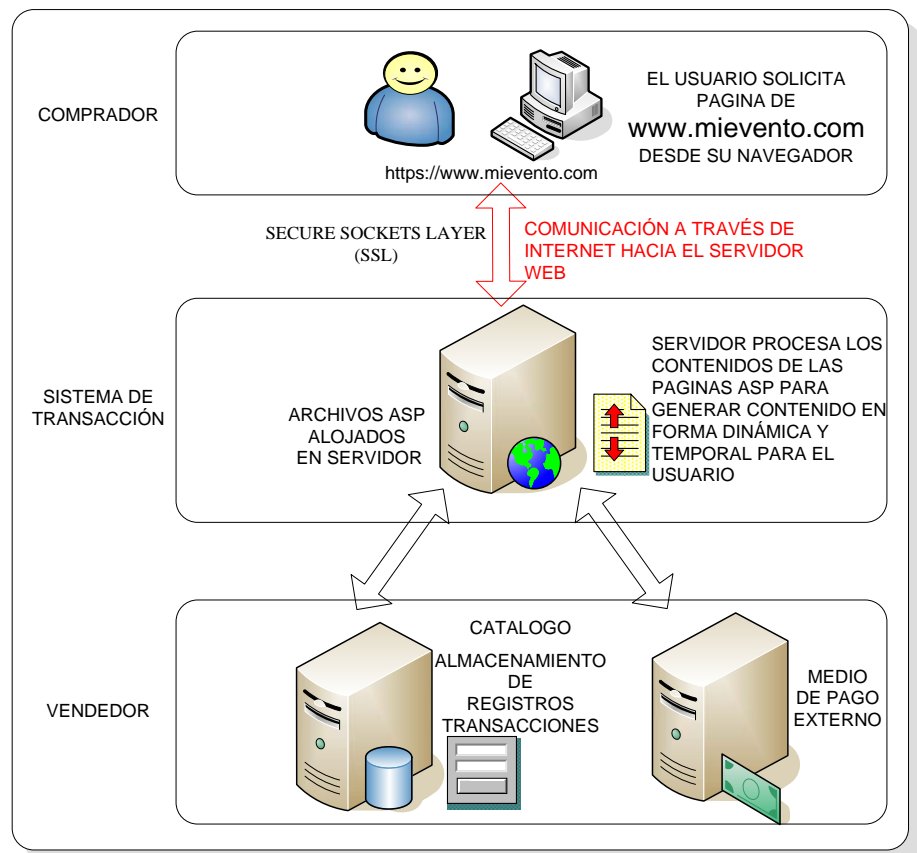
COMPRADOR

EL USUARIO SOLICITA PAGINA DE www.mievento.com DESDE SU NAVEGADOR

https://www.mievento.com

SECURE SOCKETS LAYER (SSL)

COMUNICACIÓN A TRAVÉS DE INTERNET HACIA EL SERVIDOR WEB

SISTEMA DE TRANSACCIÓN

ARCHIVOS ASP ALOJADOS EN SERVIDOR

SERVIDOR PROCESA LOS CONTENIDOS DE LAS PAGINAS ASP PARA GENERAR CONTENIDO EN FORMA DINÁMICA Y TEMPORAL PARA EL USUARIO

VENDEDOR

CATALOGO

ALMACENAMIENTO DE REGISTROS TRANSACCIONES

MEDIO DE PAGO EXTERNO